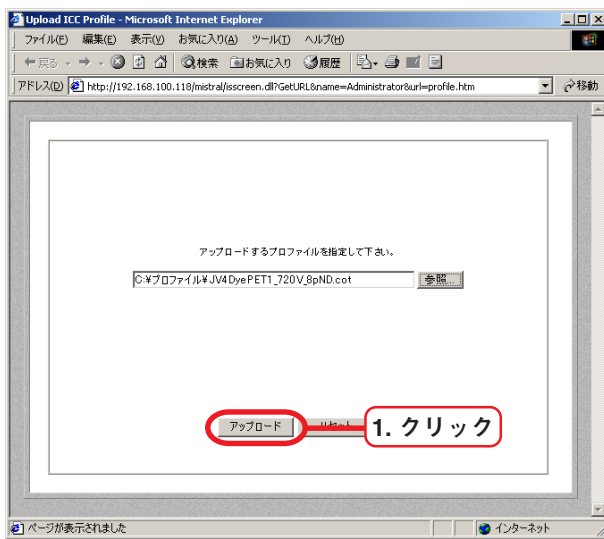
Upload ICC Profile - Microsoft Internet Explorer

ファイル(F) 編集(E) 表示(V) お気に入り(A) ツール(T) ヘルプ(H)

戻る 検索 お気に入り 履歴

アドレス(D) http://192.168.100.118/mistral/isscreen.dll?GetURL&name=Administrator&url=profile.htm 移動

アップロードするプロファイルを指定して下さい。

C:¥プロファイル¥JV4DyePET1_720V_8pND.cot 参照...

アップロード リセット

1. クリック

ページが表示されました インターネット